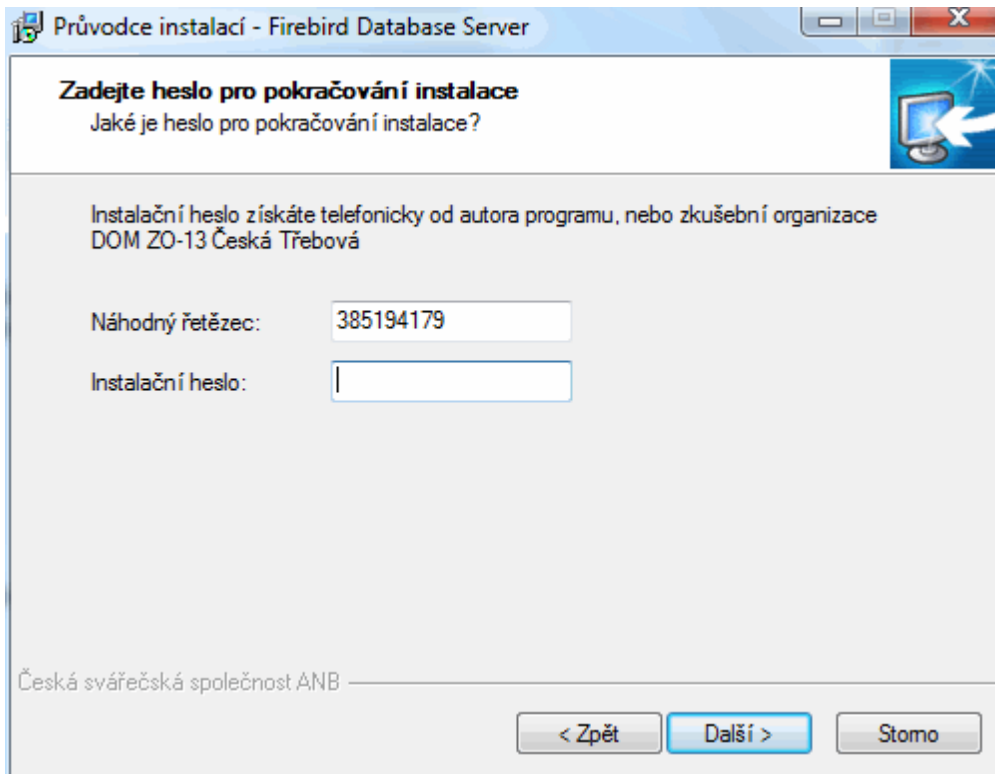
Průvodce instalací - Firebird Database Server

Zadejte heslo pro pokračování instalace
Jaké je heslo pro pokračování instalace?

Instalační heslo získáte telefonicky od autora programu, nebo zkušební organizace DOM ZO-13 Česká Třebová

Náhodný řetězec: 385194179

Instalační heslo:

Česká svářečská společnost ANB

< Zpět
Další >
Storno